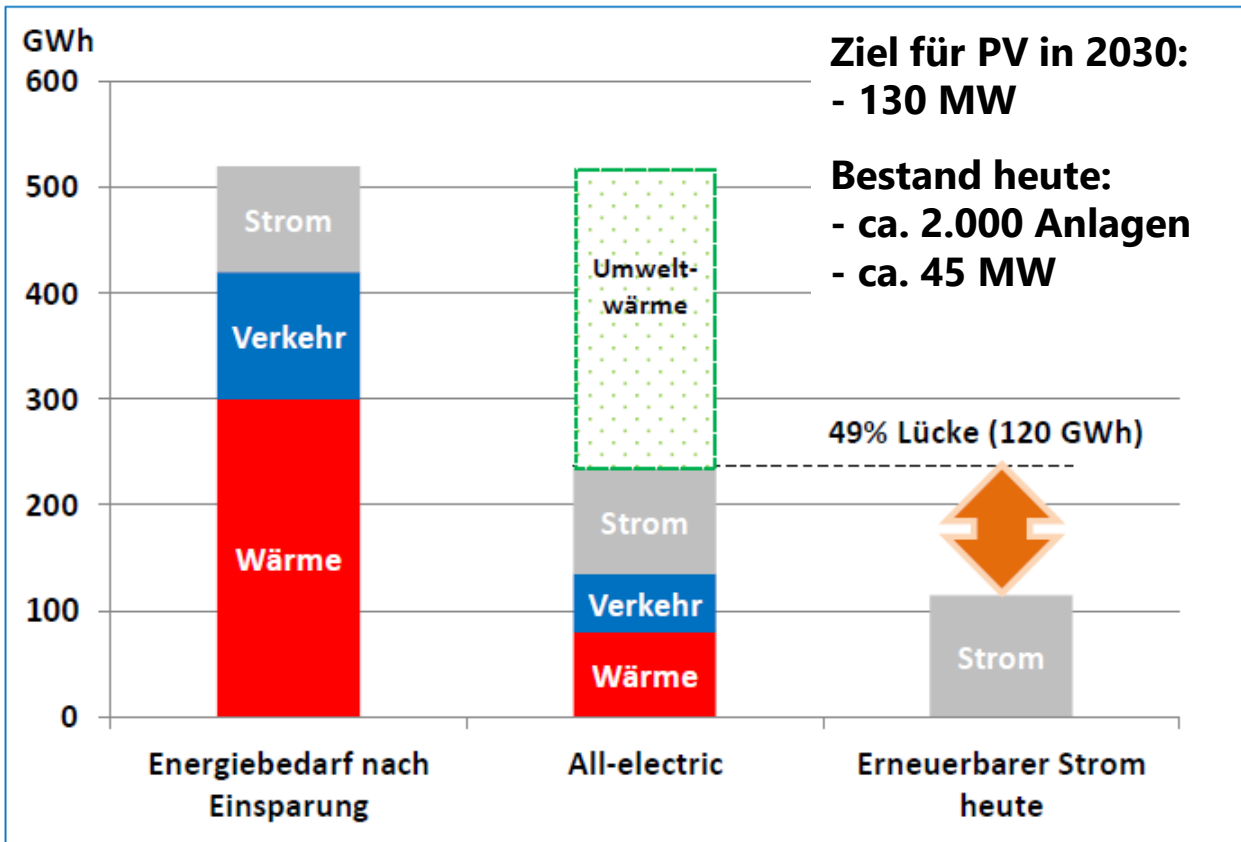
GWh
600
500
400
300
200
100
0

Ziel für PV in 2030:
- 130 MW

Bestand heute:
- ca. 2.000 Anlagen
- ca. 45 MW

Strom
Verkehr
Wärme

Umweltwärme
Strom
Verkehr
Wärme

49% Lücke (120 GWh)

Strom

Energiebedarf nach Einsparung
All-electric
Erneuerbarer Strom heute